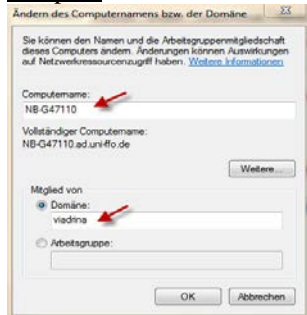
Ändern des Computernamens bzw. der Domäne

Sie können den Namen und die Arbeitsgruppenmitgliedschaft dieses Computers ändern. Änderungen können Auswirkungen auf Netzwerkressourcenzugriff haben. Weitere Informationen

Computername:

NB-G47110

Vollständiger Computername:

NB-G47110.ad.uni-ffo.de

Weitere...

Mitglied von

Domäne:

viadrina

Arbeitsgruppe:

OK

Abbrechen